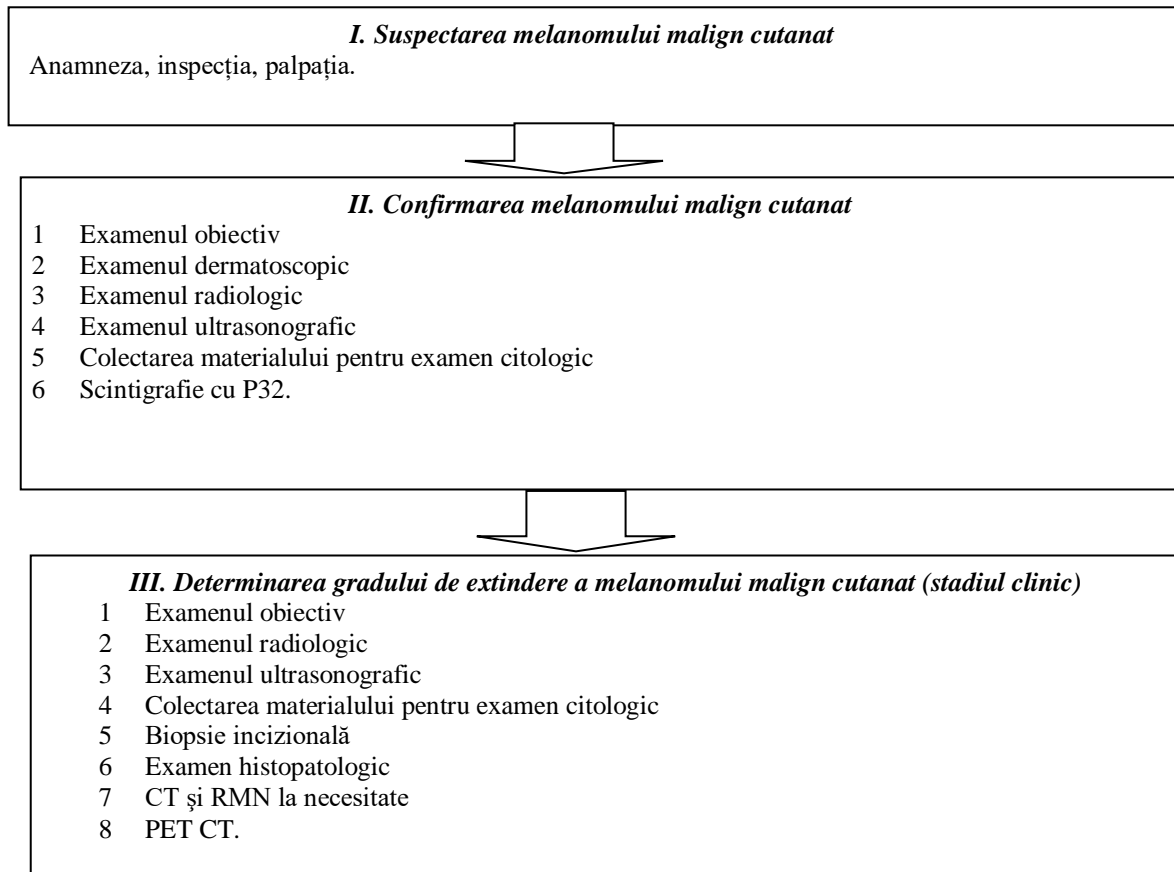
*I. Suspectarea melanomului malign cutanat*

Anamneza, inspecția, palpația.

*II. Confirmarea melanomului malign cutanat*

1 Examenul obiectiv
2 Examenul dermatoscopic
3 Examenul radiologic
4 Examenul ultrasonografic
5 Colectarea materialului pentru examen citologic
6 Scintigrafie cu P32.

*III. Determinarea gradului de extindere a melanomului malign cutanat (stadiul clinic)*

1 Examenul obiectiv
2 Examenul radiologic
3 Examenul ultrasonografic
4 Colectarea materialului pentru examen citologic
5 Biopsie incizională
6 Examen histopatologic
7 CT și RMN la necesitate
8 PET CT.